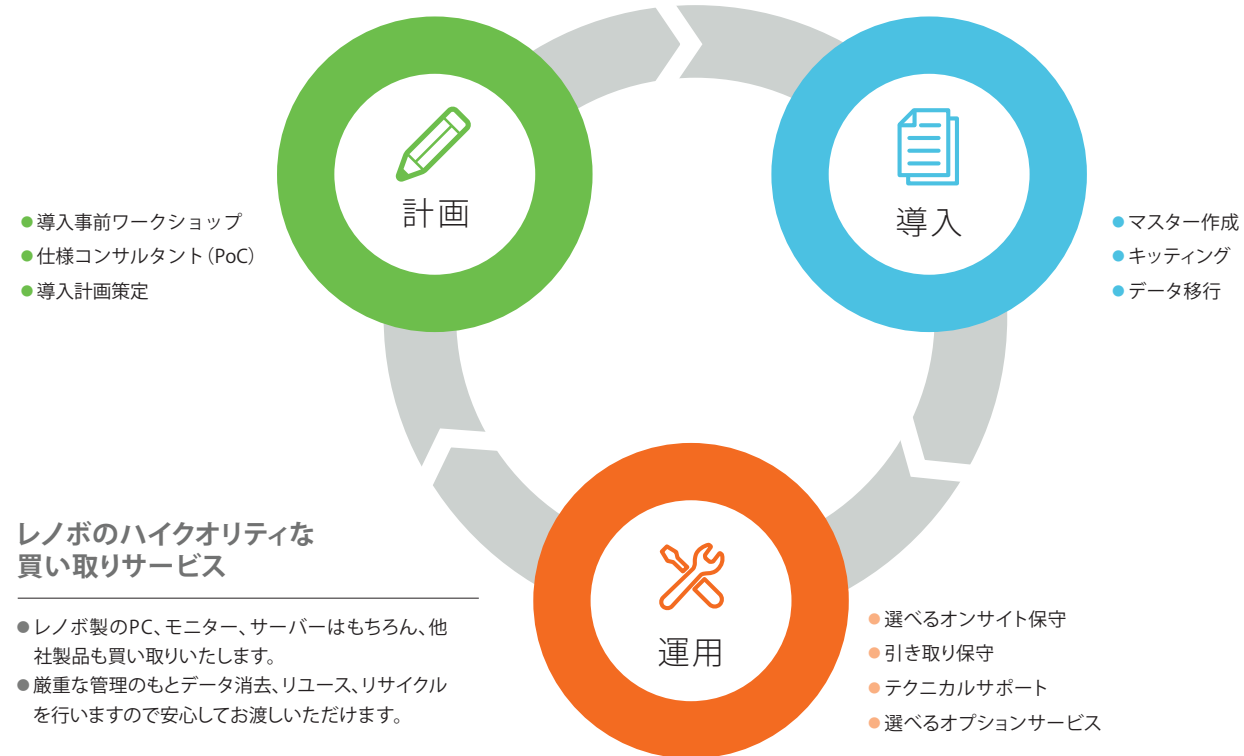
計画

●導入事前ワークショップ
●仕様コンサルタント（PoC）
●導入計画策定

導入

●マスター作成
●キッティング
●データ移行

運用

●選べるオンサイト保守
●引き取り保守
●テクニカルサポート
●選べるオプションサービス

レノボのハイクオリティな買い取りサービス

●レノボ製のPC、モニター、サーバーはもちろん、他社製品も買い取りいたします。
●厳重な管理のもとデータ消去、リユース、リサイクルを行いますので安心してお渡しいただけます。